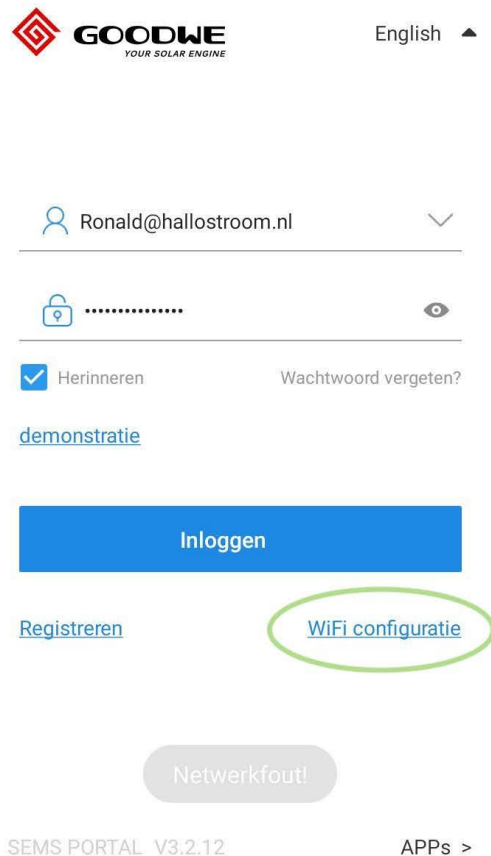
GOODWE
YOUR SOLAR ENGINE

English

Ronald@hallostroom.nl

···············

Herinneren

Wachtwoord vergeten?

demonstratie

Inloggen

Registreren

WiFi configuratie

Netwerkfout!

SEMS PORTAL V3.2.12

APPs >